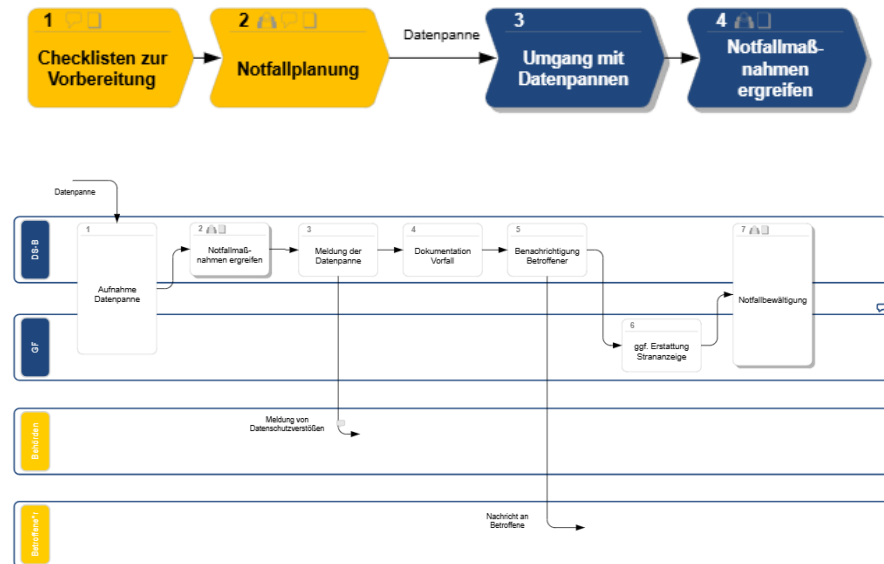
1
Checklisten zur Vorbereitung

2
Notfallplanung

Datenpanne

3
Umgang mit Datenpannen

4
Notfallmaßnahmen ergreifen

Datenpanne

DS-B

GF

Behörden

Betroffene*)

1
Aufnahme Datenpanne

2
Notfallmaßnahmen ergreifen

3
Meldung der Datenpanne

4
Dokumentation Vorfall

5
Benachrichtigung Betroffener

6
ggf. Erstattung Stranzeige

7
Notfallbewältigung

Meldung von Datenschutzverstößen

Nachricht an Betroffene